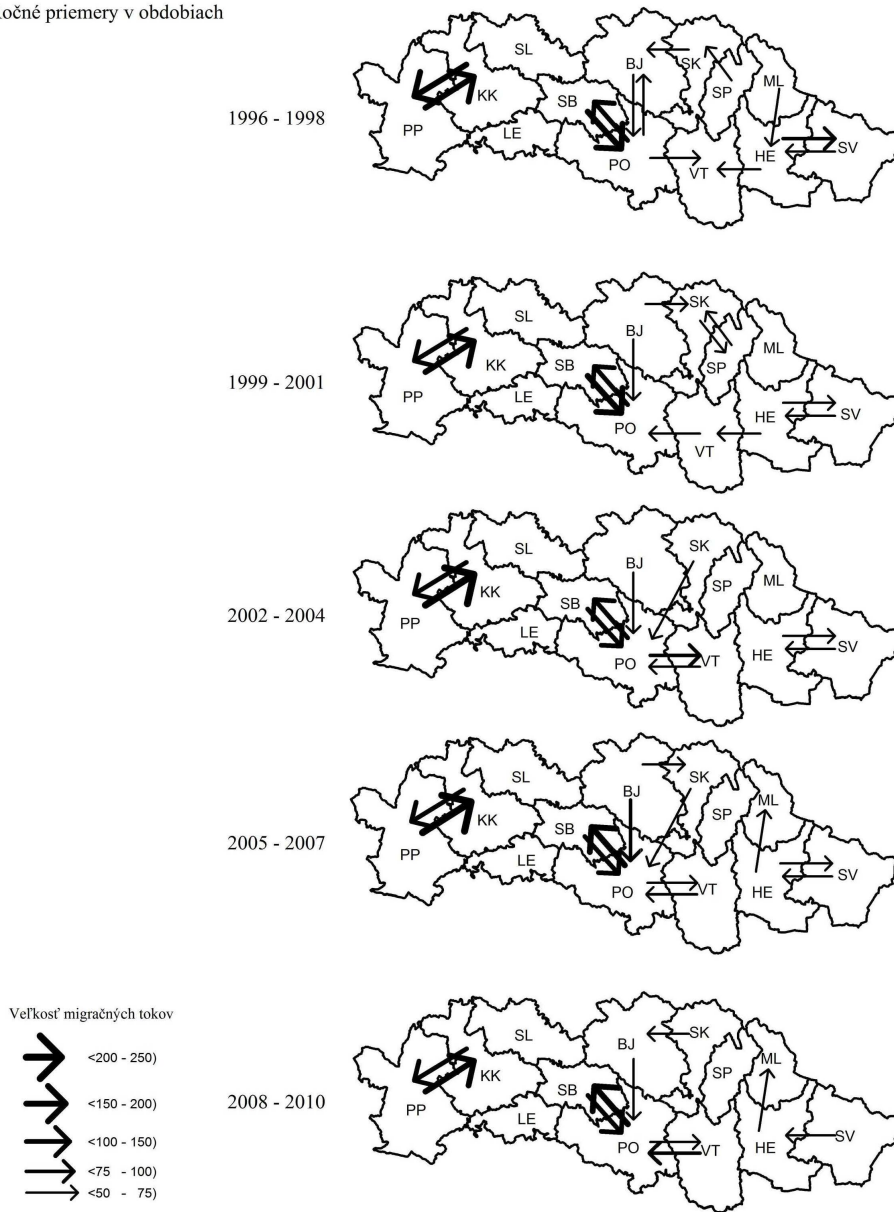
očné priemery v obdobiach

1996 - 1998

SL
BJ
SK
SP
ML
KK
SB
PP
LE
PO
VT
HE
SV

1999 - 2001

SL
SK
BJ
ML
SP
KK
SB
PP
LE
PO
VT
HE
SV

2002 - 2004

SL
BJ
SK
SP
ML
KK
SB
PP
LE
PO
VT
HE
SV

2005 - 2007

SL
SK
BJ
SP
ML
KK
SB
PP
LE
PO
VT
HE
SV

Veľkosť migračných tokov
<200 - 250)
<150 - 200)
<100 - 150)
<75 - 100)
<50 - 75)

2008 - 2010

SL
SK
BJ
SP
ML
KK
SB
PP
LE
PO
VT
HE
SV